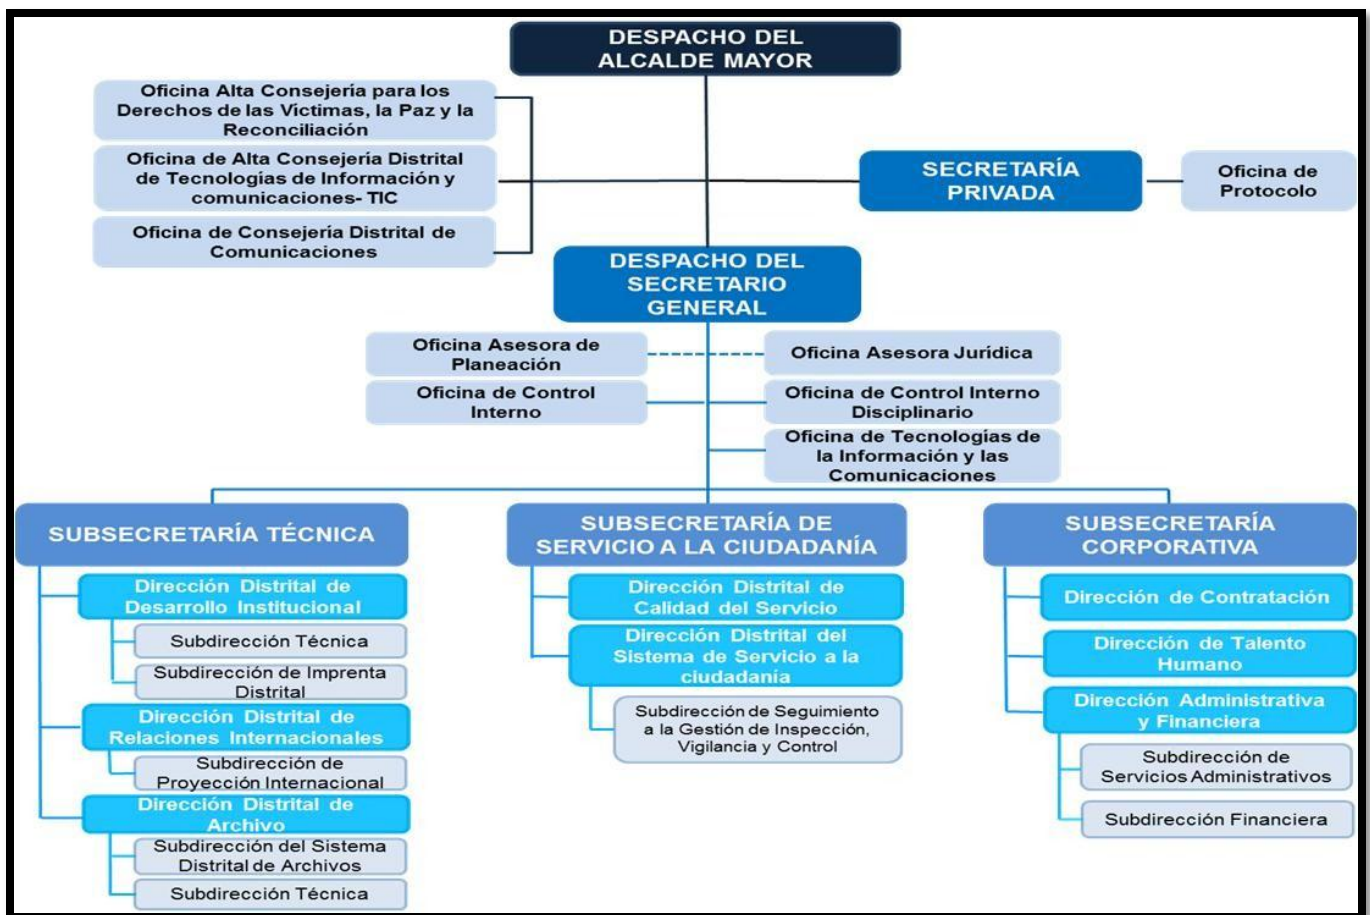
DESPACHO DEL ALCALDE MAYOR

Oficina Alta Consejería para los Derechos de las Víctimas, la Paz y la Reconciliación

Oficina de Alta Consejería Distrital de Tecnologías de Información y comunicaciones- TIC

Oficina de Consejería Distrital de Comunicaciones

SECRETARÍA PRIVADA

Oficina de Protocolo

DESPACHO DEL SECRETARIO GENERAL

Oficina Asesora de Planeación

Oficina Asesora Jurídica

Oficina de Control Interno

Oficina de Control Interno Disciplinario

Oficina de Tecnologías de la Información y las Comunicaciones

SUBSECRETARÍA TÉCNICA

Dirección Distrital de Desarrollo Institucional

Subdirección Técnica

Subdirección de Imprenta Distrital

Dirección Distrital de Relaciones Internacionales

Subdirección de Proyección Internacional

Dirección Distrital de Archivo

Subdirección del Sistema Distrital de Archivos

Subdirección Técnica

SUBSECRETARÍA DE SERVICIO A LA CIUDADANÍA

Dirección Distrital de Calidad del Servicio

Dirección Distrital del Sistema de Servicio a la ciudadanía

Subdirección de Seguimiento a la Gestión de Inspección, Vigilancia y Control

SUBSECRETARÍA CORPORATIVA

Dirección de Contratación

Dirección de Talento Humano

Dirección Administrativa y Financiera

Subdirección de Servicios Administrativos

Subdirección Financiera